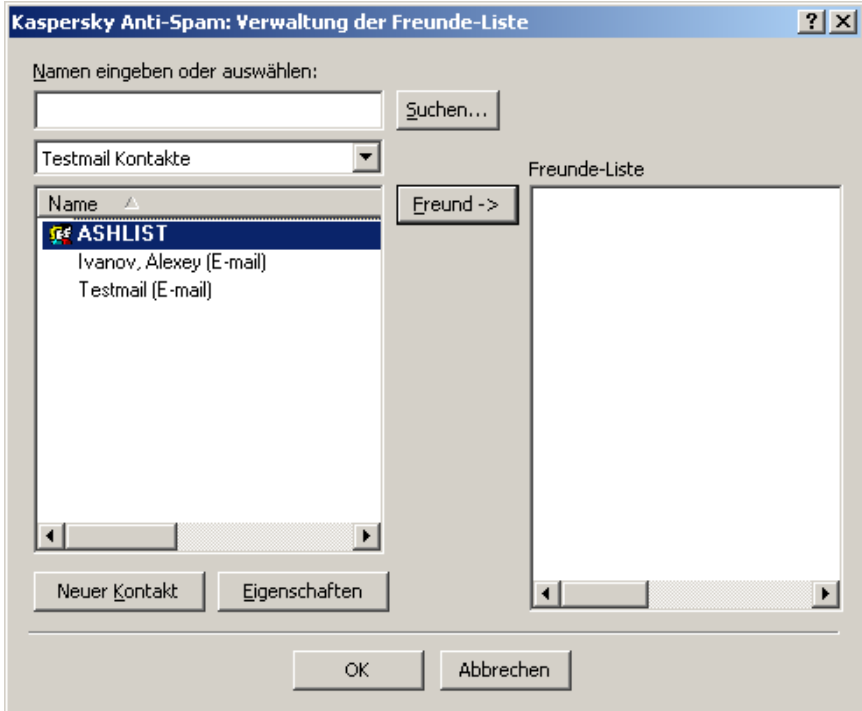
Kaspersky Anti-Spam: Verwaltung der Freunde-Liste

?

Namen eingeben oder auswählen:

Suchen...

Testmail Kontakte

Freunde-Liste

Name

Freund ->

ASHLIST
Ivanov, Alexey (E-mail)
Testmail (E-mail)

Neuer Kontakt

Eigenschaften

OK

Abbrechen